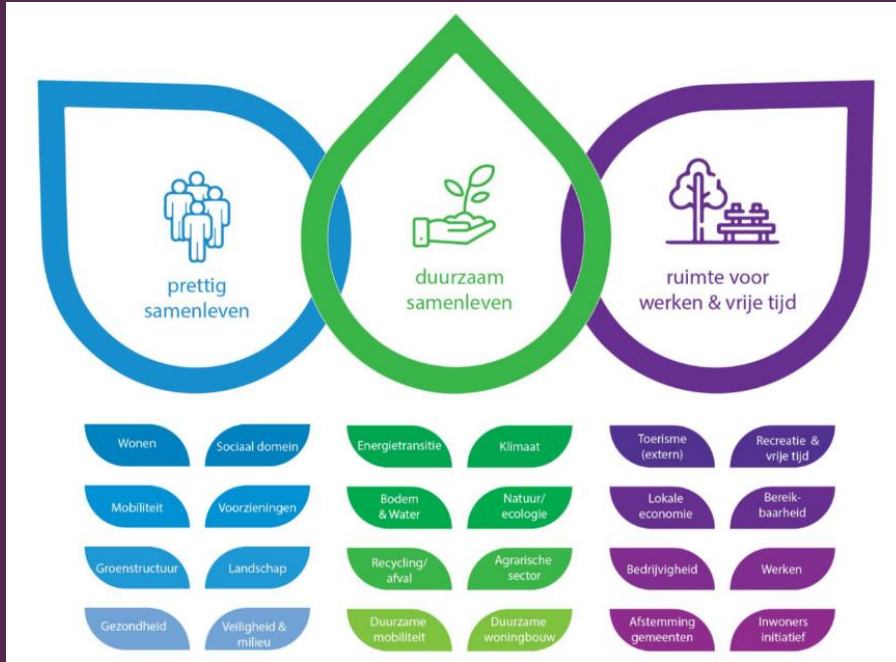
prettig samenleven

duurzaam samenleven

ruimte voor werken & vrije tijd

Wonen

Sociaal domein

Mobiliteit

Voorzieningen

Groenstructuur

Landschap

Gezondheid

Veiligheid & milieu

Energietransitie

Klimaat

Bodem & Water

Natuur/ ecologie

Recycling/ afval

Agrarische sector

Duurzame mobiliteit

Duurzame woningbouw

Toerisme (extern)

Recreatie & vrije tijd

Lokale economie

Bereikbaarheid

Bedrijvigheid

Werken

Afstemming gemeenten

Inwoners initiatief